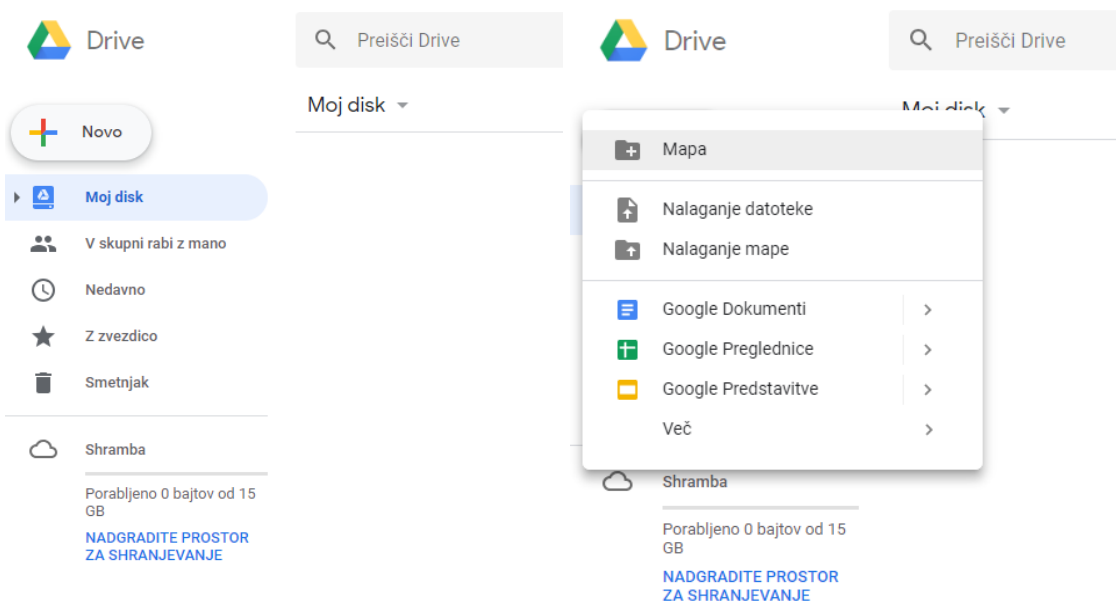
Drive

Preišči Drive

Moj disk

Novo

Moj disk

V skupni rabi z mano

Nedavno

Z zvezdico

Smetnjak

Shramba

Porabljeno 0 bajtov od 15 GB

NADGRADITE PROSTOR ZA SHRANJEVANJE

Drive

Preišči Drive

Moj disk

Mapa

Nalaganje datoteke

Nalaganje mape

Google Dokumenti

Google Preglednice

Google Predstavitve

Več

Shramba

Porabljeno 0 bajtov od 15 GB

NADGRADITE PROSTOR ZA SHRANJEVANJE